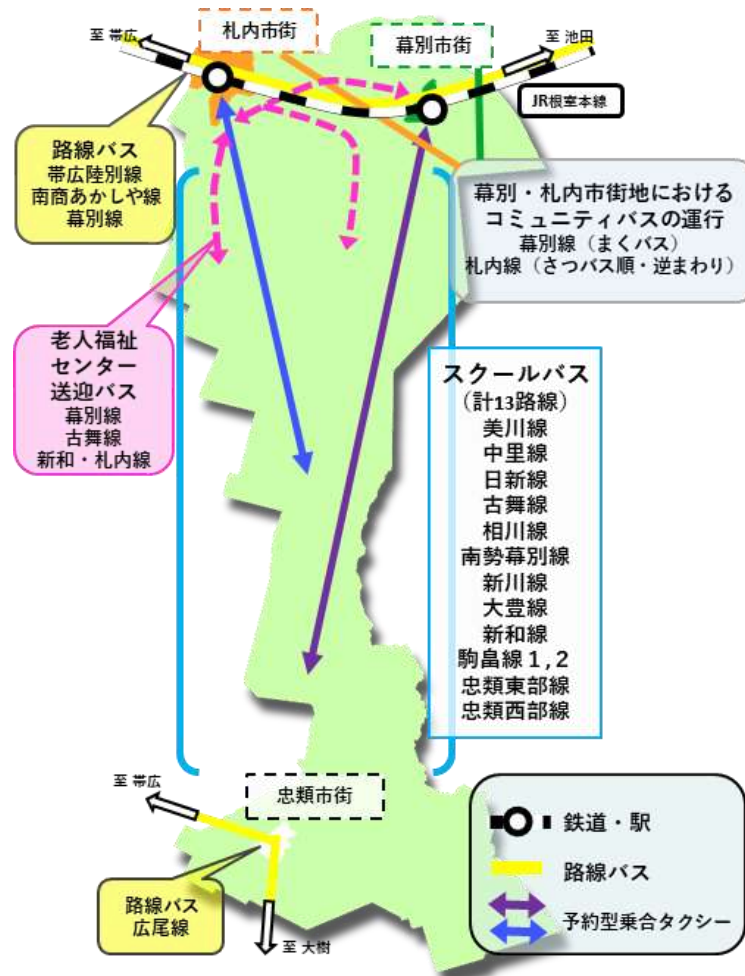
至 帯広

札内市街

幕別市街

至 池田

JR根室本線

路線バス
帯広陸別線
南商あかしや線
幕別線

幕別・札内市街地における
コミュニティバスの運行
幕別線（まくバス）
札内線（さつバス順・逆まわり）

老人福祉
センター
送迎バス
幕別線
古舞線
新和・札内線

スクールバス
（計13路線）
美川線
中里線
日新線
古舞線
相川線
南勢幕別線
新川線
大豊線
新和線
駒畠線１，２
忠類東部線
忠類西部線

至 帯広

忠類市街

鉄道・駅

路線バス

予約型乗合タクシー

路線バス
広尾線

至 大樹